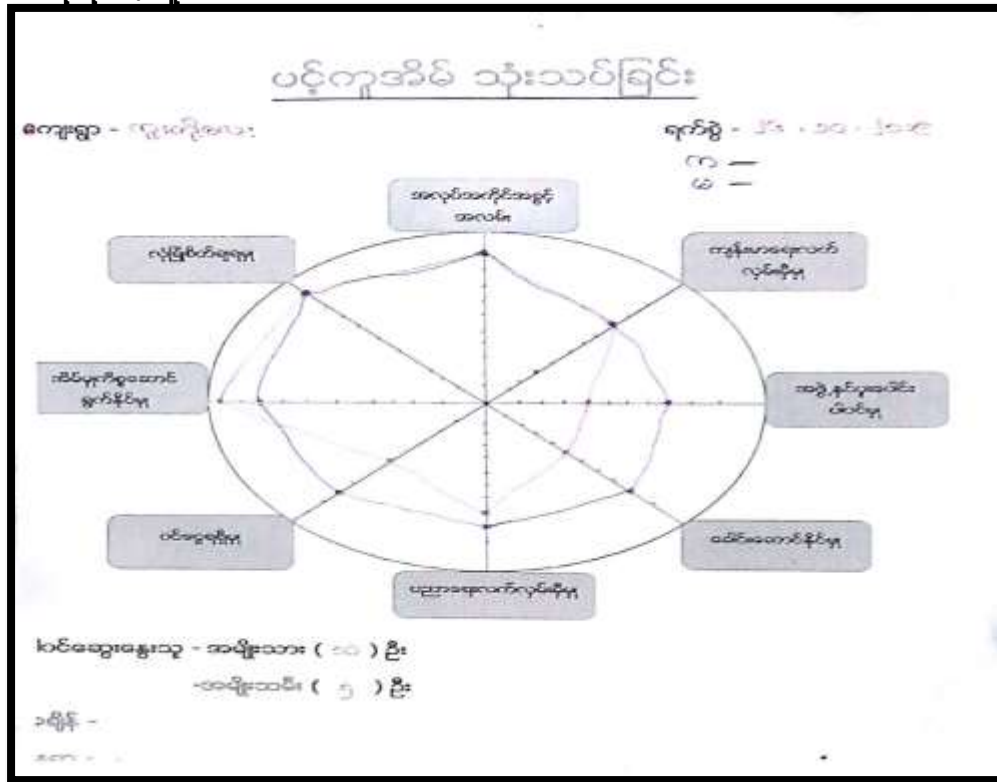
ပင့်ကူအိမ် သုံးသပ်ခြင်း

ကျေးရွာ - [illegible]

ရက်စွဲ - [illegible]

က —
မ —

အလုပ်အကိုင်အခွင့်အလမ်း

ကျန်းမာရေးစောင့်ရှောက်မှု

အဖွဲ့အစည်းအခြေခံ

ငွေကြေးလုံလောက်မှု

ပညာရေးစောင့်ရှောက်မှု

ဝင်ငွေရရှိမှု

အိမ်မှုကိစ္စဆောင်ရွက်နိုင်မှု

လုံခြုံစိတ်ချရမှု

ပါဝင်ဆွေးနွေးသူ - အမျိုးသား ( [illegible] ) ဦး

အမျိုးသမီး ( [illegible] ) ဦး

အချိန် -

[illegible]